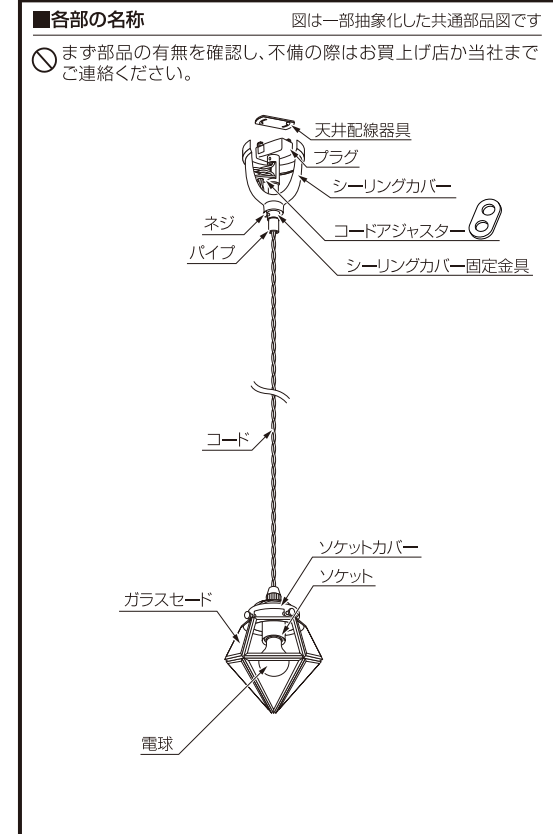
■各部の名称

図は一部抽象化した共通部品図です

まず部品の有無を確認し、不備の際はお買上げ店か当社までご連絡ください。

天井配線器具

プラグ

シーリングカバー

ネジ

コードアジャスター

パイプ

シーリングカバー固定金具

コード

ソケットカバー

ソケット

ガラスセード

電球